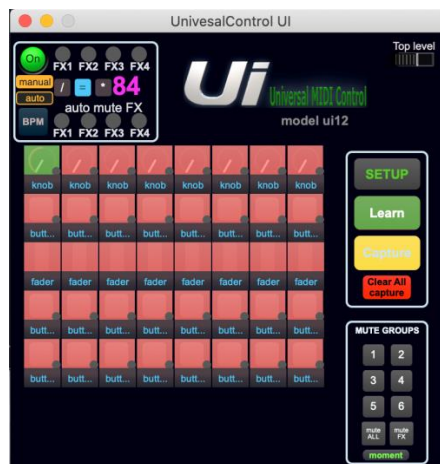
UnivesalControl UI

On FX1 FX2 FX3 FX4
manual / = * 84
auto
auto mute FX
BPM FX1 FX2 FX3 FX4

Ui Universal MIDI Control
model ui12

Top level

knob knob knob knob knob knob knob knob
butt... butt... butt... butt... butt... butt... butt... butt...
fader fader fader fader fader fader fader fader
butt... butt... butt... butt... butt... butt... butt... butt...
butt... butt... butt... butt... butt... butt... butt... butt...

SETUP
Learn
Capture
Clear All capture

MUTE GROUPS
1 2
3 4
5 6
mute ALL mute FX
moment